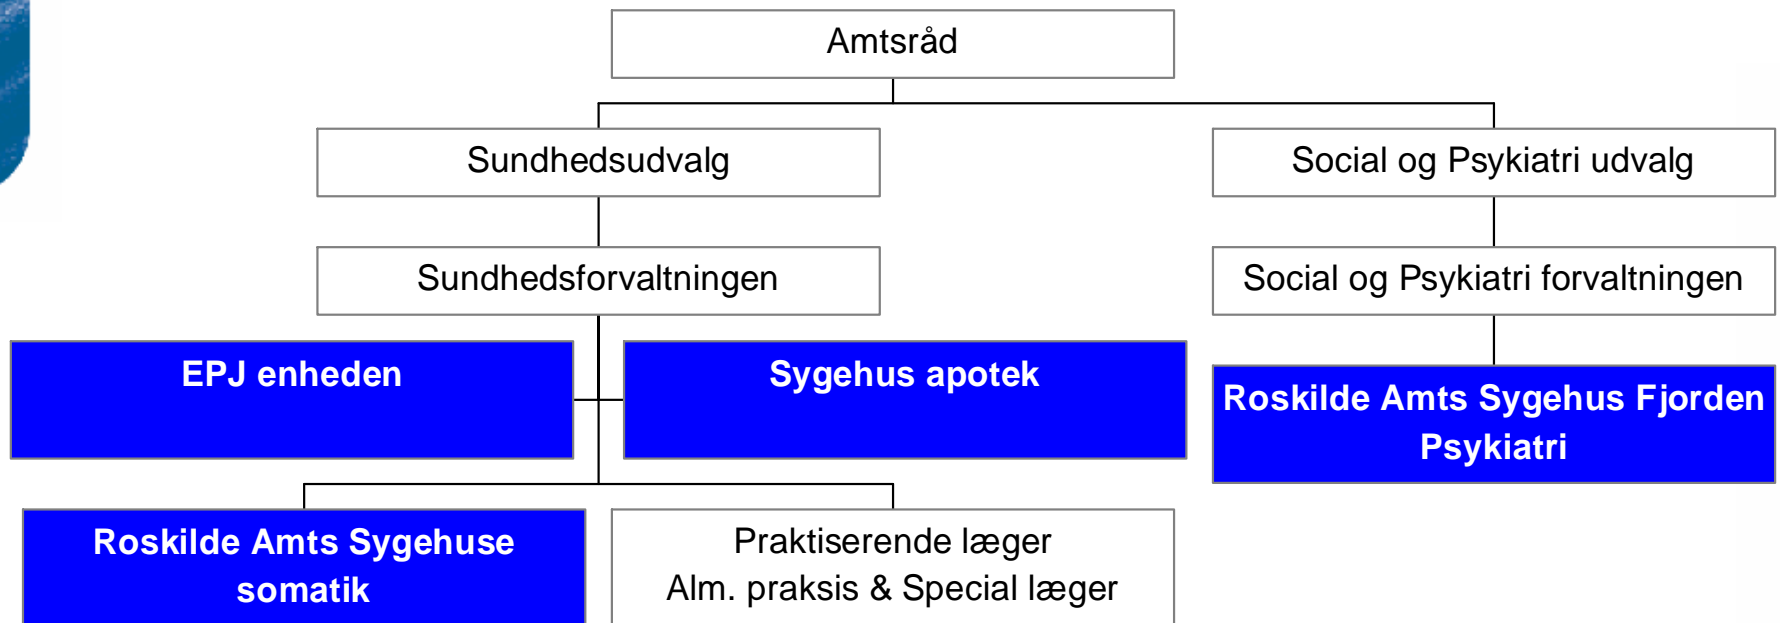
Amtsråd

Sundhedsudvalg

Social og Psykiatri udvalg

Sundhedsforvaltningen

Social og Psykiatri forvaltningen

EPJ enheden

Sygehus apotek

Roskilde Amts Sygehus Fjorden Psykiatri

Roskilde Amts Sygehuse somatik

Praktiserende læger
Alm. praksis & Special læger